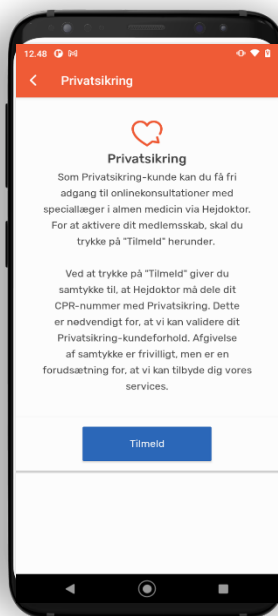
12.48

Privatsikring

Privatsikring

Som Privatsikring-kunde kan du få fri adgang til onlinekonsultationer med speciallæger i almen medicin via Hejdoktor. For at aktivere dit medlemsskab, skal du trykke på "Tilmeld" herunder.

Ved at trykke på "Tilmeld" giver du samtykke til, at Hejdoktor må dele dit CPR-nummer med Privatsikring. Dette er nødvendigt for, at vi kan validere dit Privatsikring-kundeforhold. Afgivelse af samtykke er frivilligt, men er en forudsætning for, at vi kan tilbyde dig vores services.

Tilmeld